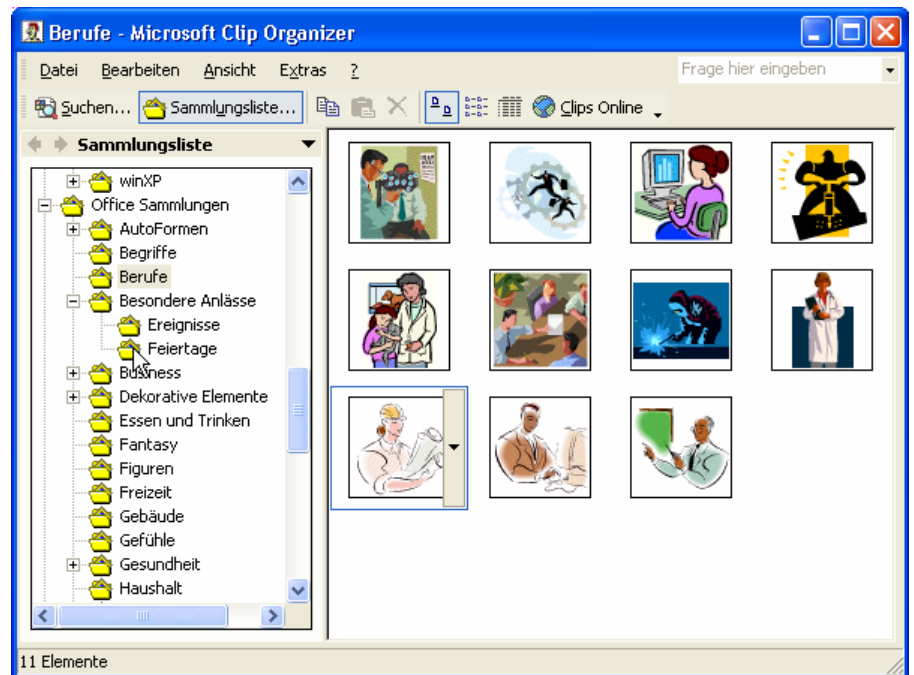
Berufe - Microsoft Clip Organizer

Datei Bearbeiten Ansicht Extras ?

Frage hier eingeben

Suchen... Sammlungsliste... Clips Online

Sammlungsliste

winXP
Office Sammlungen
AutoFormen
Begriffe
Berufe
Besondere Anlässe
Ereignisse
Feiertage
Business
Dekorative Elemente
Essen und Trinken
Fantasy
Figuren
Freizeit
Gebäude
Gefühle
Gesundheit
Haushalt

11 Elemente